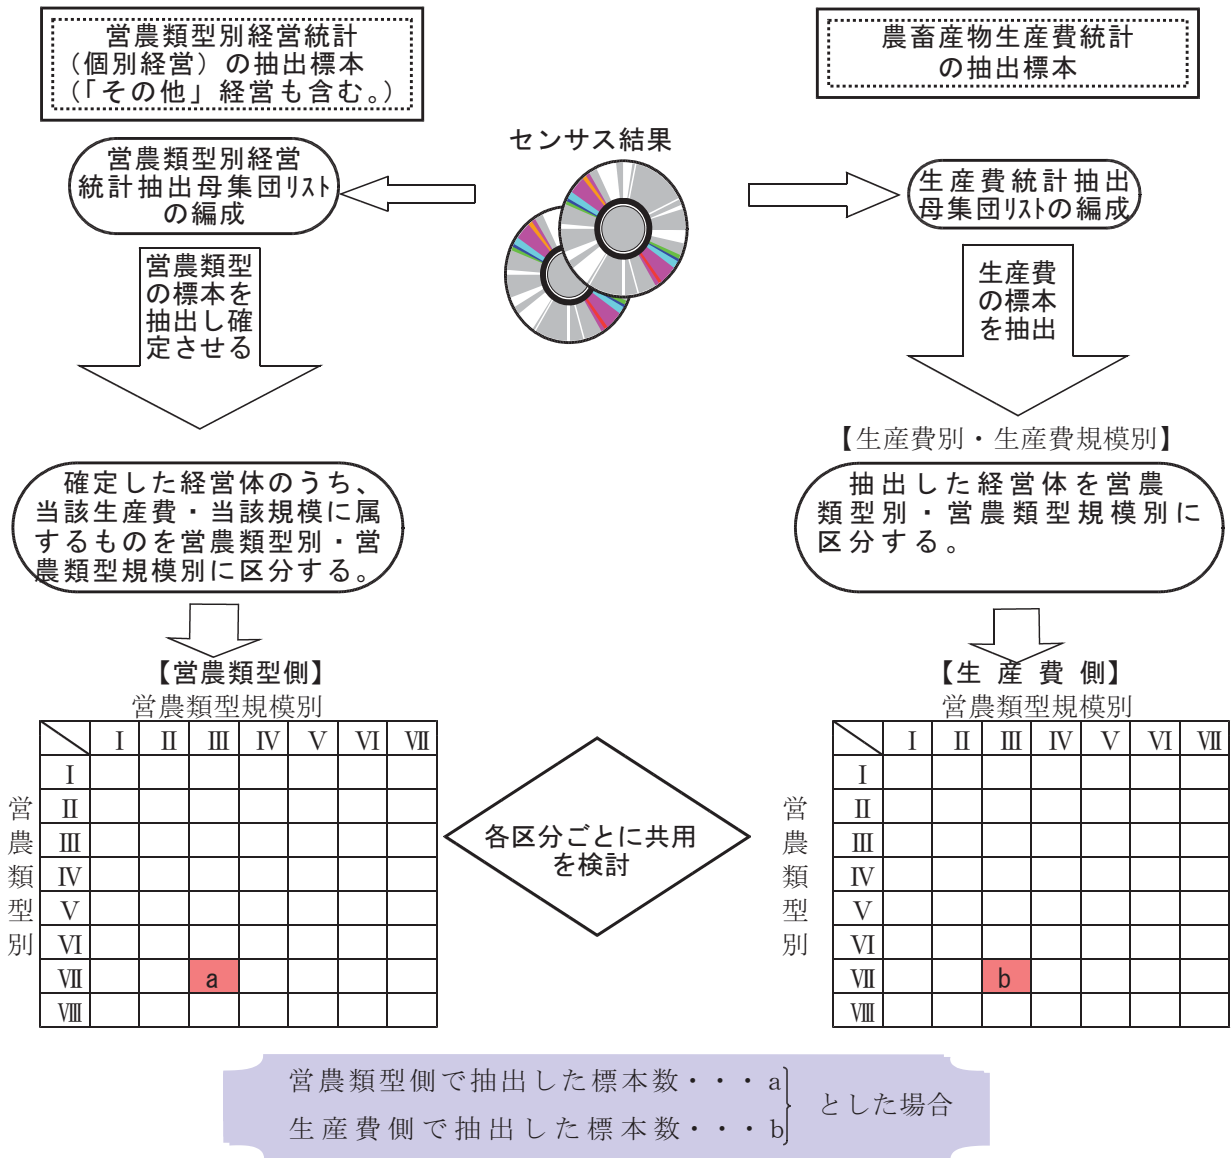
営農類型別経営統計（個別経営）の抽出標本（「その他」経営も含む。）

農畜産物生産費統計の抽出標本

センサス結果

営農類型別経営統計抽出母集団ﾘｽﾄの編成

生産費統計抽出母集団ﾘｽﾄの編成

営農類型の標本を抽出し確定させる

生産費の標本を抽出

【生産費別・生産費規模別】

確定した経営体のうち、当該生産費・当該規模に属するものを営農類型別・営農類型規模別に区分する。

抽出した経営体を営農類型別・営農類型規模別に区分する。

【営農類型側】
営農類型規模別

| | Ⅰ | Ⅱ | Ⅲ | Ⅳ | Ⅴ | Ⅵ | Ⅶ |
|---|---|---|---|---|---|---|---|
| Ⅰ | | | | | | | |
| Ⅱ | | | | | | | |
| Ⅲ | | | | | | | |
| Ⅳ | | | | | | | |
| Ⅴ | | | | | | | |
| Ⅵ | | | | | | | |
| Ⅶ | | | a | | | | |
| Ⅷ | | | | | | | |

営農類型別

各区分ごとに共用を検討

【生産費側】
営農類型規模別

| | Ⅰ | Ⅱ | Ⅲ | Ⅳ | Ⅴ | Ⅵ | Ⅶ |
|---|---|---|---|---|---|---|---|
| Ⅰ | | | | | | | |
| Ⅱ | | | | | | | |
| Ⅲ | | | | | | | |
| Ⅳ | | | | | | | |
| Ⅴ | | | | | | | |
| Ⅵ | | | | | | | |
| Ⅶ | | | b | | | | |
| Ⅷ | | | | | | | |

営農類型別

営農類型側で抽出した標本数・・・a
生産費側で抽出した標本数・・・b
とした場合